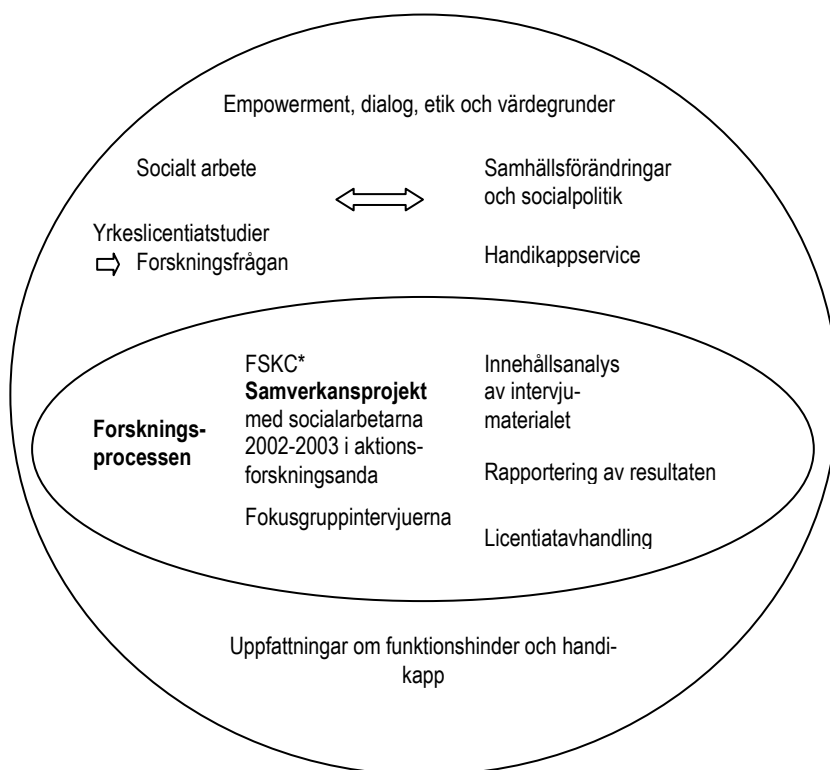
Empowerment, dialog, etik och värdegrunder

Socialt arbete

Samhällsförändringar och socialpolitik

Yrkeslicentiatstudier
⇨ Forskningsfrågan

Handikappservice

Forskningsprocessen

FSKC*
**Samverkansprojekt** med socialarbetarna 2002-2003 i aktionsforskningsanda

Fokusgruppintervjuerna

Innehållsanalys av intervjumaterialet

Rapportering av resultaten

Licentiatavhandling

Uppfattningar om funktionshinder och handikapp